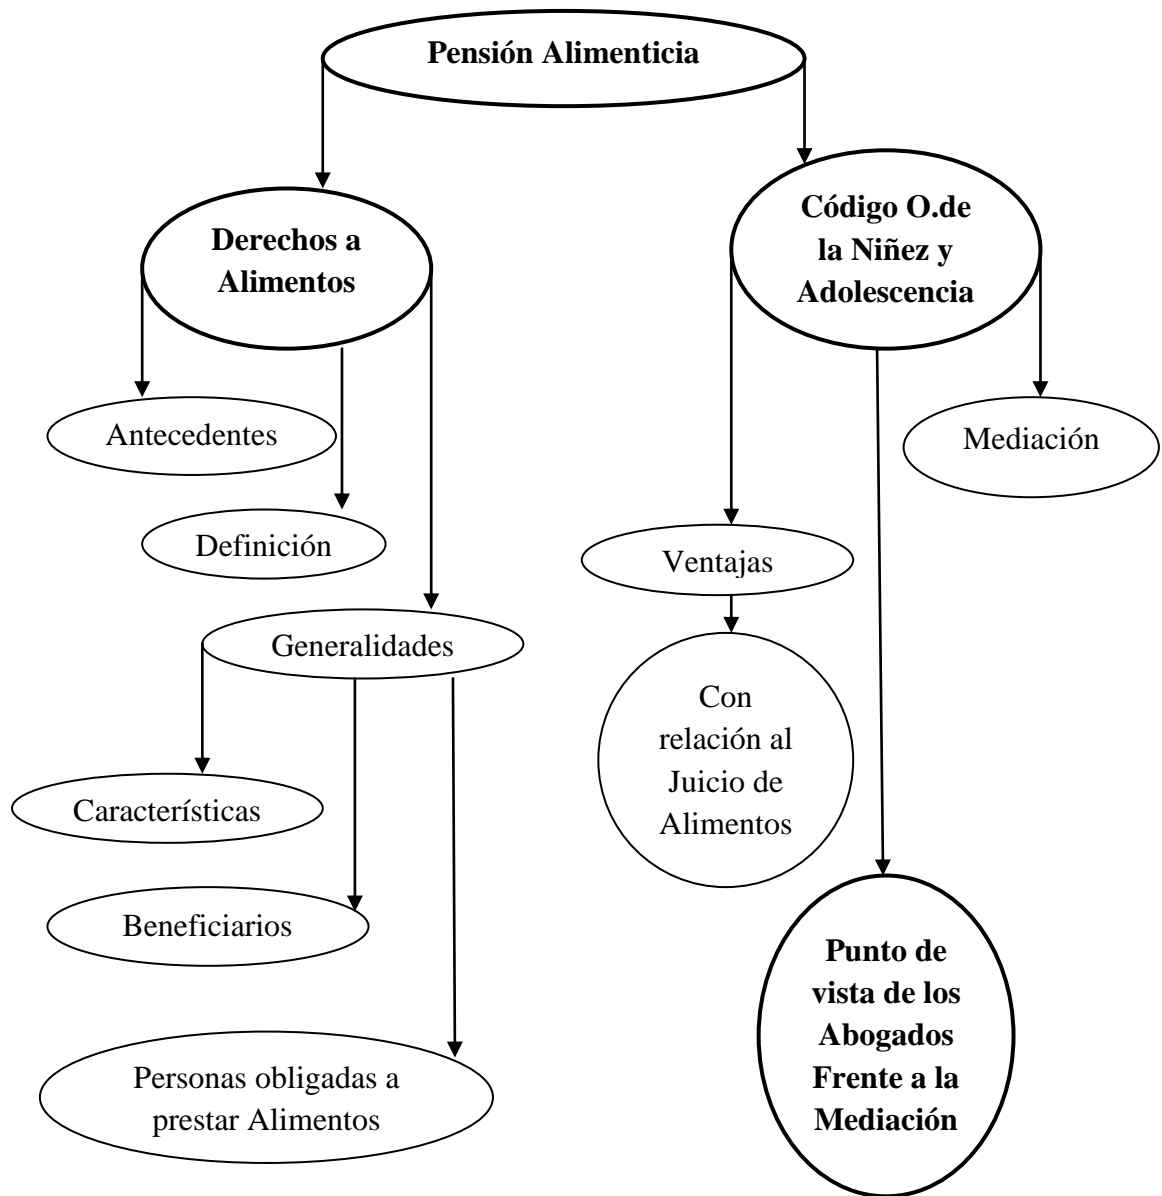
Pensión Alimenticia

Derechos a Alimentos

Código O.de la Niñez y Adolescencia

Antecedentes

Definición

Generalidades

Características

Beneficiarios

Personas obligadas a prestar Alimentos

Mediación

Ventajas

Con relación al Juicio de Alimentos

Punto de vista de los Abogados Frente a la Mediación